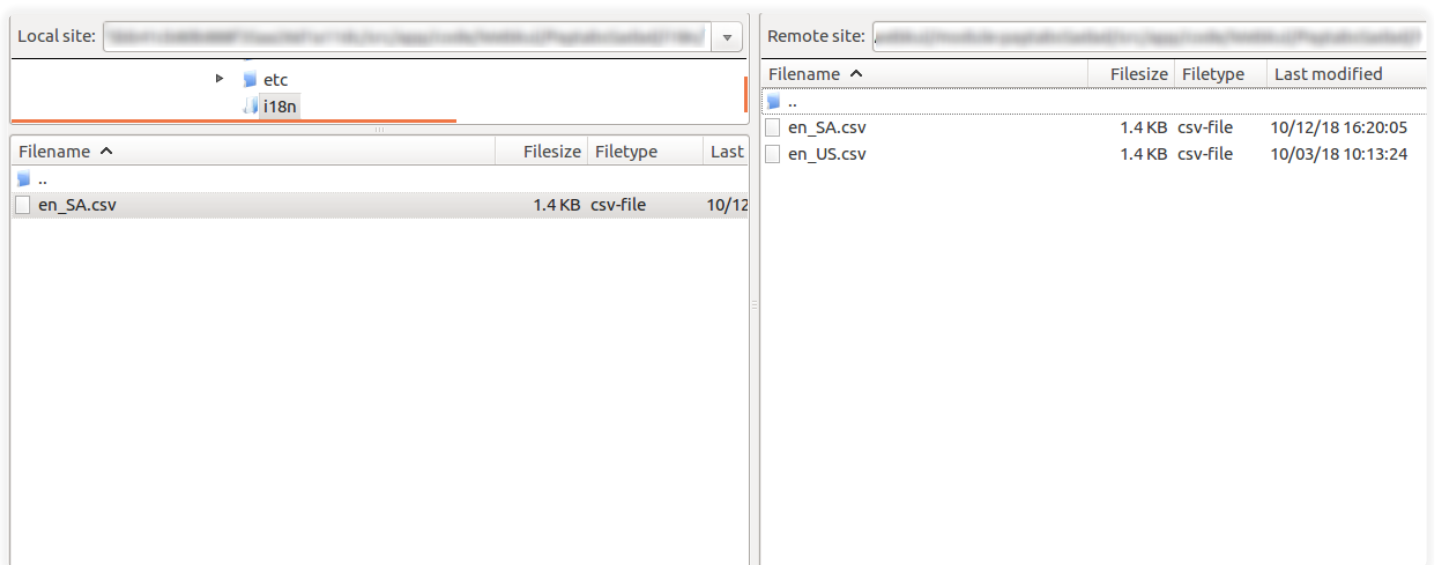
Local site: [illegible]

etc
i18n

| Filename | Filesize | Filetype | Last |
|---|---|---|---|
| .. | | | |
| en_SA.csv | 1.4 KB | csv-file | 10/12 |

Remote site: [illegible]

| Filename | Filesize | Filetype | Last modified |
|---|---|---|---|
| .. | | | |
| en_SA.csv | 1.4 KB | csv-file | 10/12/18 16:20:05 |
| en_US.csv | 1.4 KB | csv-file | 10/03/18 10:13:24 |